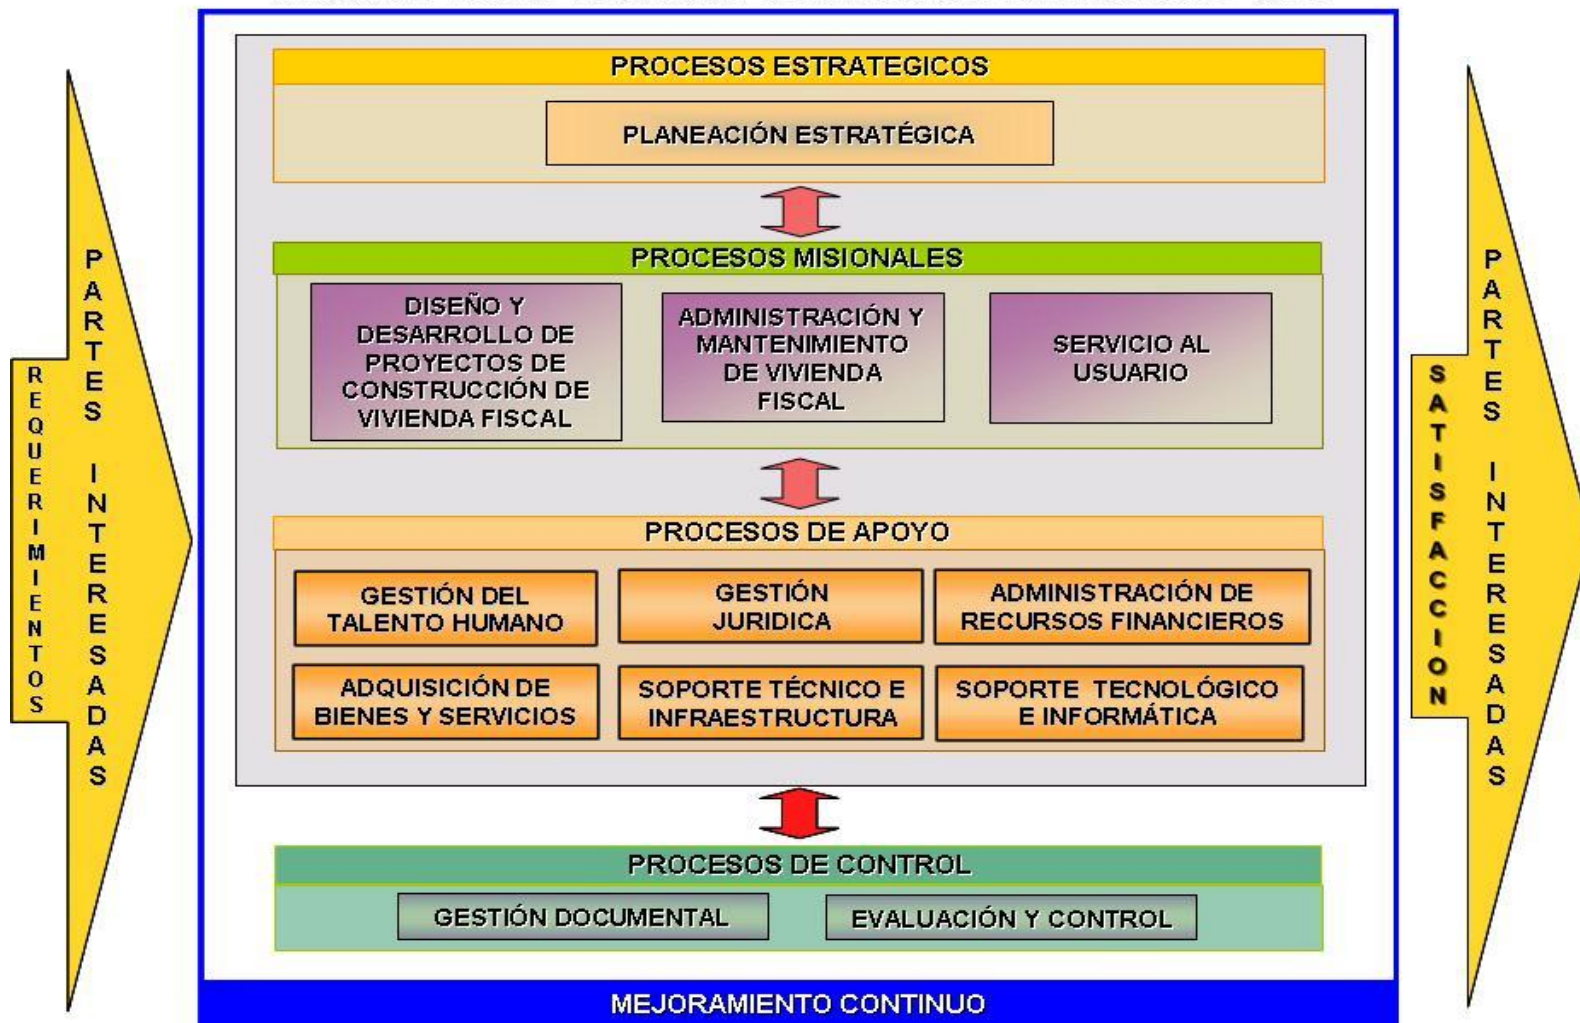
REQUERIMIENTOS

PARTES INTERESADAS

PROCESOS ESTRATEGICOS

PLANEACIÓN ESTRATÉGICA

PROCESOS MISIONALES

DISEÑO Y DESARROLLO DE PROYECTOS DE CONSTRUCCIÓN DE VIVIENDA FISCAL

ADMINISTRACIÓN Y MANTENIMIENTO DE VIVIENDA FISCAL

SERVICIO AL USUARIO

PROCESOS DE APOYO

GESTIÓN DEL TALENTO HUMANO

GESTIÓN JURIDICA

ADMINISTRACIÓN DE RECURSOS FINANCIEROS

ADQUISICIÓN DE BIENES Y SERVICIOS

SOPORTE TÉCNICO E INFRAESTRUCTURA

SOPORTE TECNOLÓGICO E INFORMÁTICA

PROCESOS DE CONTROL

GESTIÓN DOCUMENTAL

EVALUACIÓN Y CONTROL

MEJORAMIENTO CONTINUO

SATISFACCION

PARTES INTERESADAS